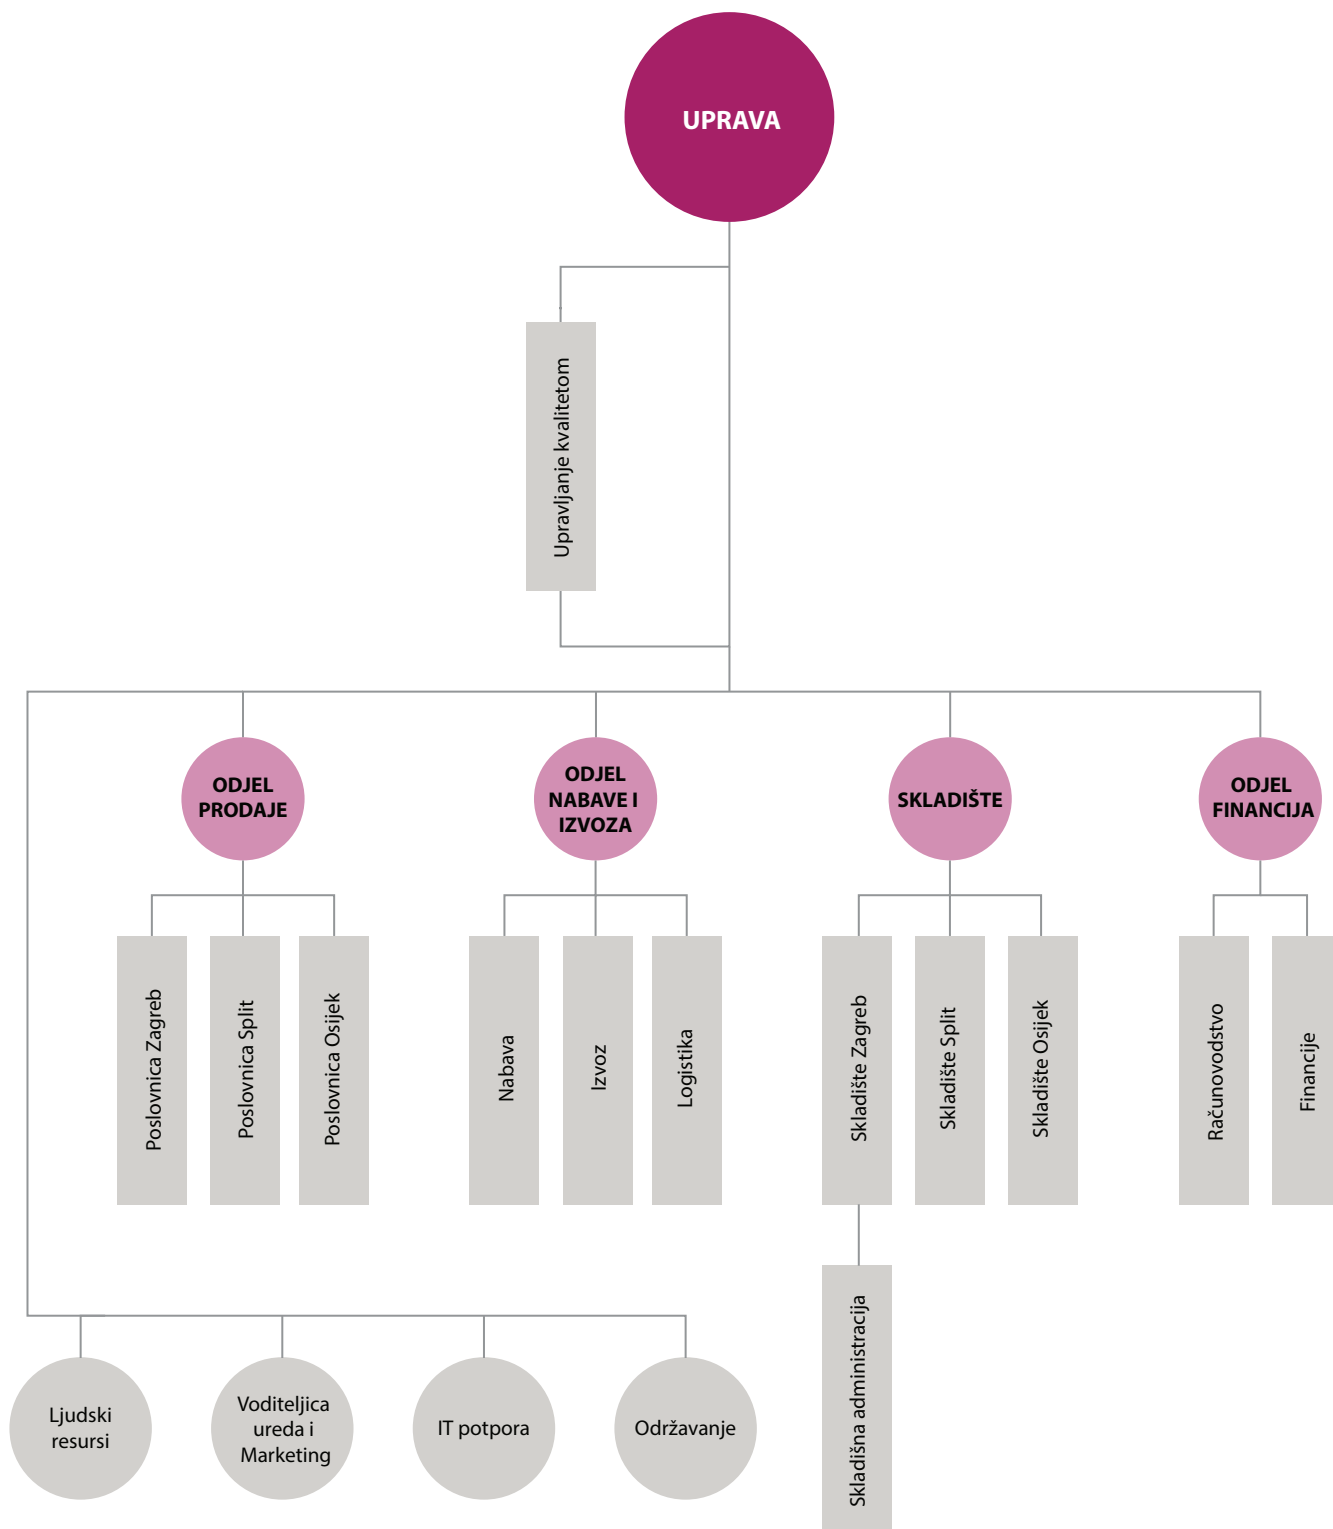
UPRAVA

Upravljanje kvalitetom

ODJEL PRODAJE

Poslovnica Zagreb

Poslovnica Split

Poslovnica Osijek

ODJEL NABAVE I IZVOZA

Nabava

Izvoz

Logistika

SKLADIŠTE

Skladište Zagreb

Skladište Split

Skladište Osijek

Skladišna administracija

ODJEL FINANCIJA

Računovodstvo

Financije

Ljudski resursi

Voditeljica ureda i Marketing

IT potpora

Održavanje